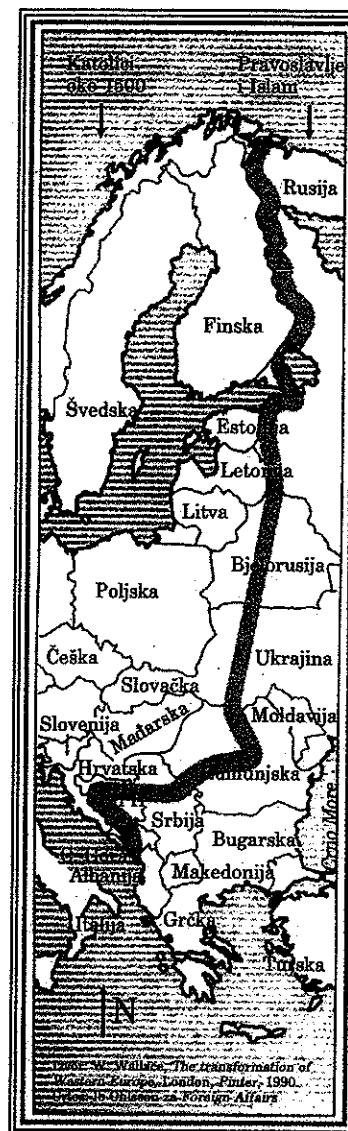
Katolici oko 1500

Pravoslavlje i Islam

Rusija

Finska

Švedska

Estonija

Letonija

Litva

Bjelorusija

Poljska

Češka

Slovačka

Ukrajina

Slovenija

Mađarska

Moldavija

Hrvatska

Rumunjska

Srbija

Bugarska

Crno More

Crna Gora

Albanija

Makedonija

Italija

Grčka

Turska

N

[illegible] W. Wallace, The transformation of Western Europe, London, Pinter, 1990. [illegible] Olsson za Foreign Affairs